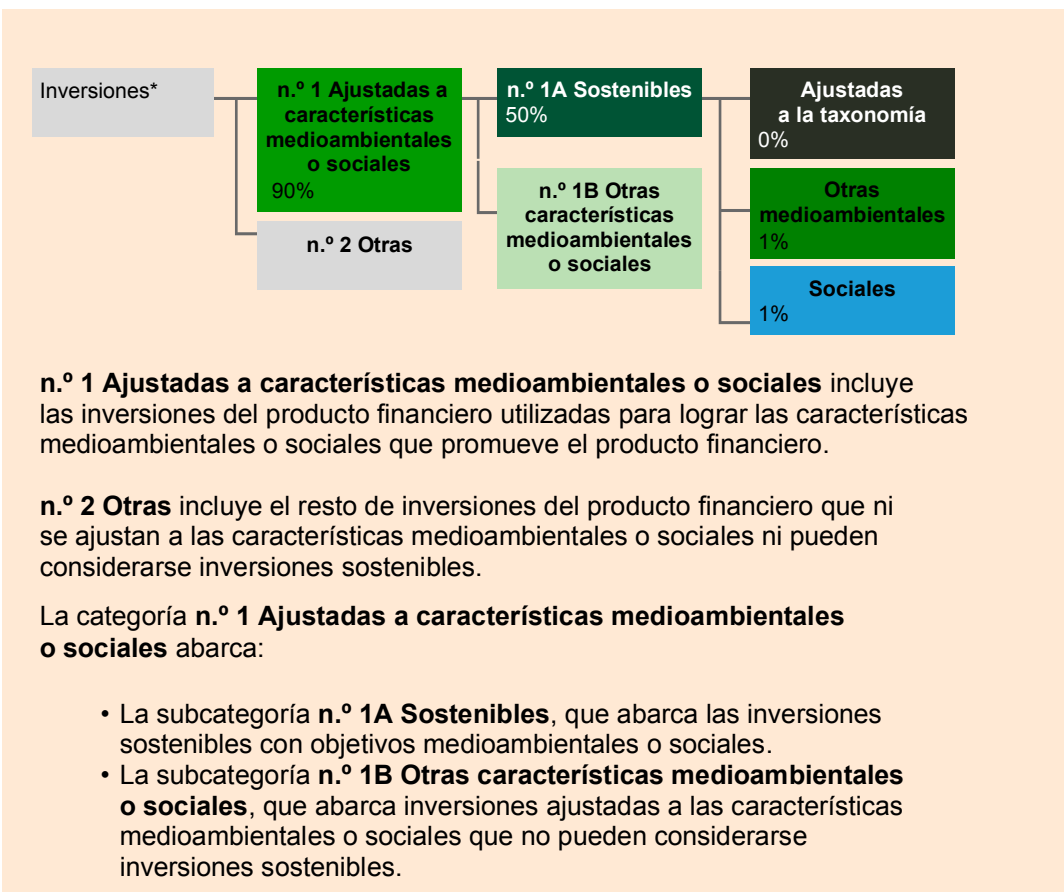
Inversiones*

n.º 1 Ajustadas a características medioambientales o sociales
90%

n.º 2 Otras

n.º 1A Sostenibles
50%

n.º 1B Otras características medioambientales o sociales

Ajustadas a la taxonomía
0%

Otras medioambientales
1%

Sociales
1%

**n.º 1 Ajustadas a características medioambientales o sociales** incluye las inversiones del producto financiero utilizadas para lograr las características medioambientales o sociales que promueve el producto financiero.

**n.º 2 Otras** incluye el resto de inversiones del producto financiero que ni se ajustan a las características medioambientales o sociales ni pueden considerarse inversiones sostenibles.

La categoría **n.º 1 Ajustadas a características medioambientales o sociales** abarca:

• La subcategoría **n.º 1A Sostenibles**, que abarca las inversiones sostenibles con objetivos medioambientales o sociales.
• La subcategoría **n.º 1B Otras características medioambientales o sociales**, que abarca inversiones ajustadas a las características medioambientales o sociales que no pueden considerarse inversiones sostenibles.